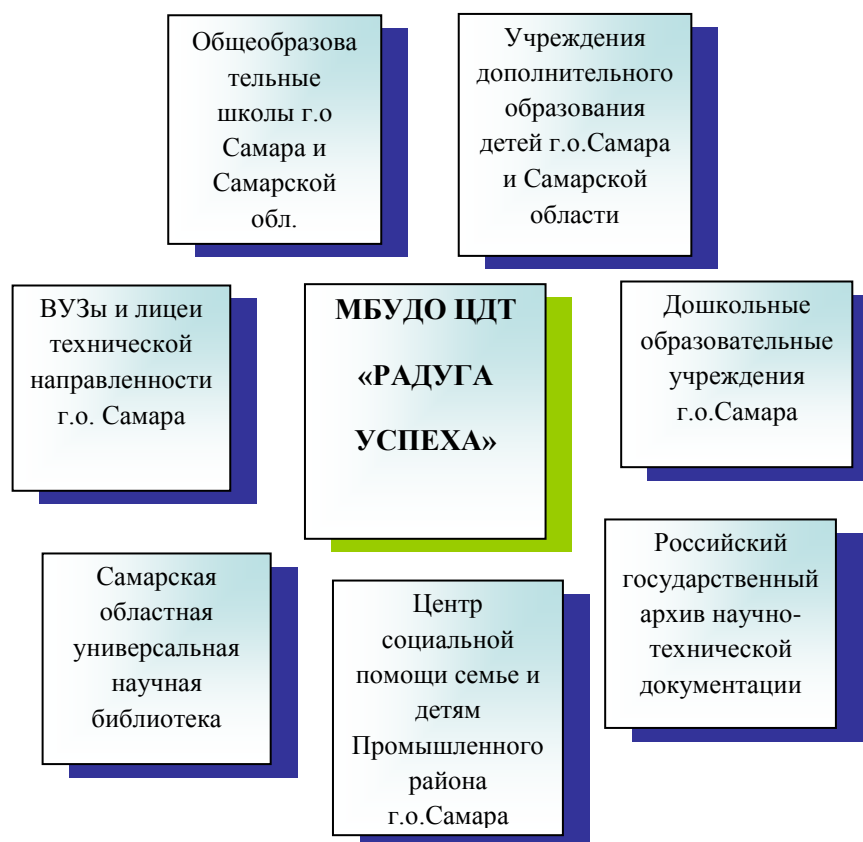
Общеобразова тельные школы г.о Самара и Самарской обл.

Учреждения дополнительного образования детей г.о.Самара и Самарской области

ВУЗы и лицеи технической направленности г.о. Самара

МБУДО ЦДТ «РАДУГА УСПЕХА»

Дошкольные образовательные учреждения г.о.Самара

Самарская областная универсальная научная библиотека

Центр социальной помощи семье и детям Промышленного района г.о.Самара

Российский государственный архив научно-технической документации